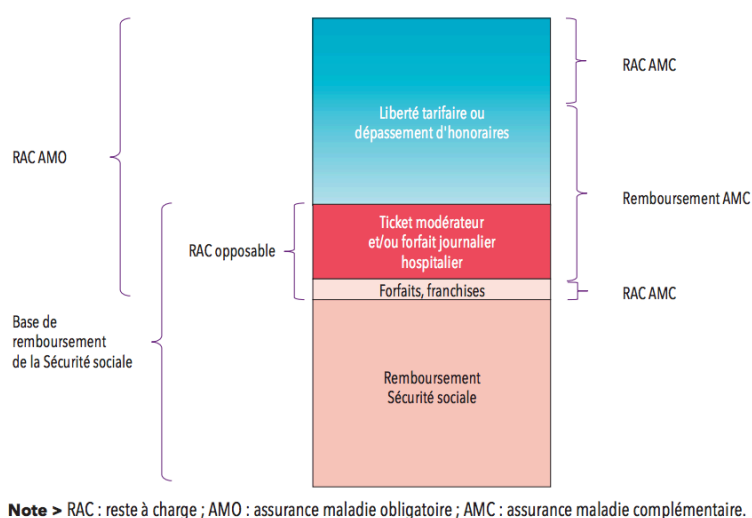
RAC AMO

Base de remboursement de la Sécurité sociale

RAC opposable

Liberté tarifaire ou dépassement d'honoraires

Ticket modérateur et/ou forfait journalier hospitalier

Forfaits, franchises

Remboursement Sécurité sociale

RAC AMC

Remboursement AMC

RAC AMC

Note > RAC : reste à charge ; AMO : assurance maladie obligatoire ; AMC : assurance maladie complémentaire.